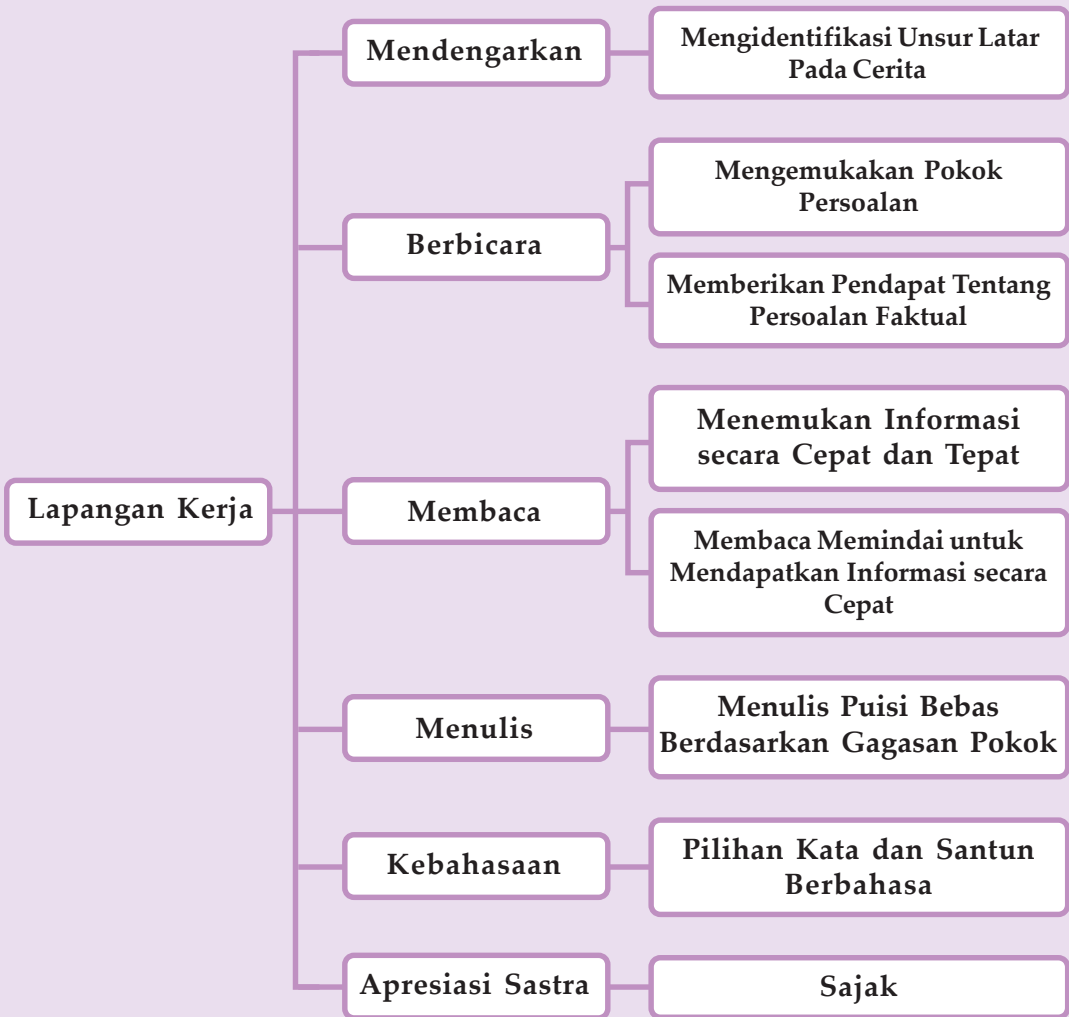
Lapangan Kerja

Mendengarkan

Mengidentifikasi Unsur Latar Pada Cerita

Berbicara

Mengemukakan Pokok Persoalan

Memberikan Pendapat Tentang Persoalan Faktual

Membaca

Menemukan Informasi secara Cepat dan Tepat

Membaca Memindai untuk Mendapatkan Informasi secara Cepat

Menulis

Menulis Puisi Bebas Berdasarkan Gagasan Pokok

Kebahasaan

Pilihan Kata dan Santun Berbahasa

Apresiasi Sastra

Sajak